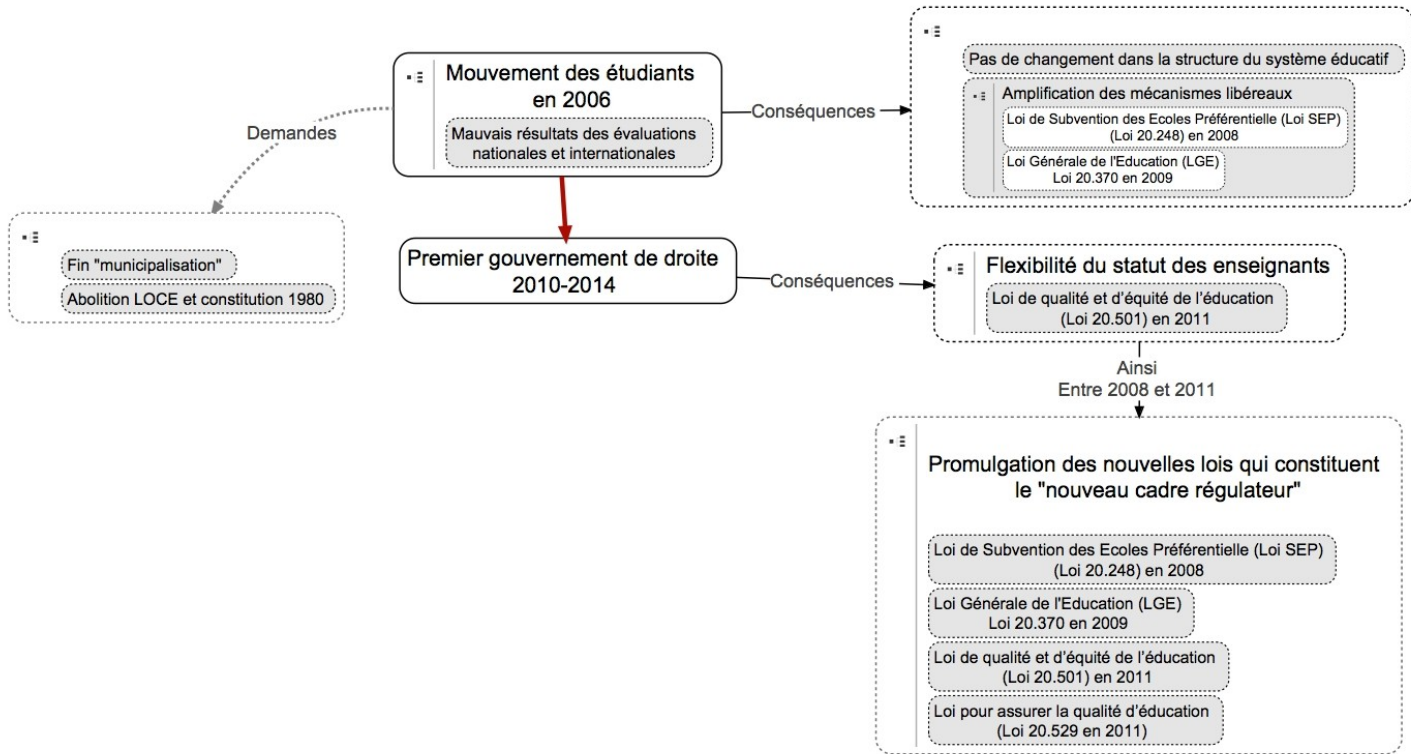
Mouvement des étudiants en 2006

Mauvais résultats des évaluations nationales et internationales

Demandes

Fin "municipalisation"

Abolition LOCE et constitution 1980

Conséquences

Pas de changement dans la structure du système éducatif

Amplification des mécanismes libéreaux

Loi de Subvention des Ecoles Préférentielle (Loi SEP) (Loi 20.248) en 2008

Loi Générale de l'Education (LGE) Loi 20.370 en 2009

Premier gouvernement de droite 2010-2014

Conséquences

Flexibilité du statut des enseignants

Loi de qualité et d'équité de l'éducation (Loi 20.501) en 2011

Ainsi
Entre 2008 et 2011

Promulgation des nouvelles lois qui constituent le "nouveau cadre régulateur"

Loi de Subvention des Ecoles Préférentielle (Loi SEP) (Loi 20.248) en 2008

Loi Générale de l'Education (LGE) Loi 20.370 en 2009

Loi de qualité et d'équité de l'éducation (Loi 20.501) en 2011

Loi pour assurer la qualité d'éducation (Loi 20.529 en 2011)